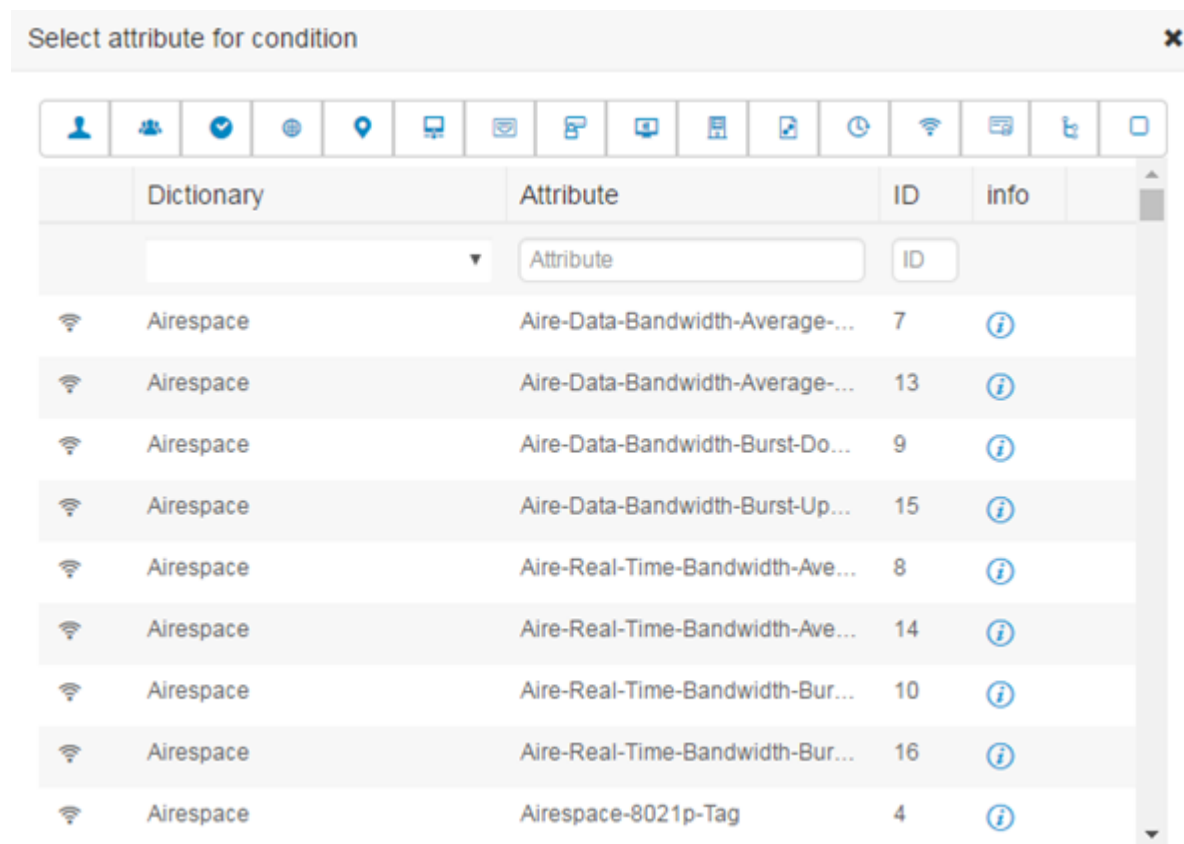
Select attribute for condition

| | Dictionary | Attribute | ID | info |
|---|---|---|---|---|
| | | Attribute | ID | |
| | Airespace | Aire-Data-Bandwidth-Average-... | 7 | |
| | Airespace | Aire-Data-Bandwidth-Average-... | 13 | |
| | Airespace | Aire-Data-Bandwidth-Burst-Do... | 9 | |
| | Airespace | Aire-Data-Bandwidth-Burst-Up... | 15 | |
| | Airespace | Aire-Real-Time-Bandwidth-Ave... | 8 | |
| | Airespace | Aire-Real-Time-Bandwidth-Ave... | 14 | |
| | Airespace | Aire-Real-Time-Bandwidth-Bur... | 10 | |
| | Airespace | Aire-Real-Time-Bandwidth-Bur... | 16 | |
| | Airespace | Airespace-8021p-Tag | 4 | |